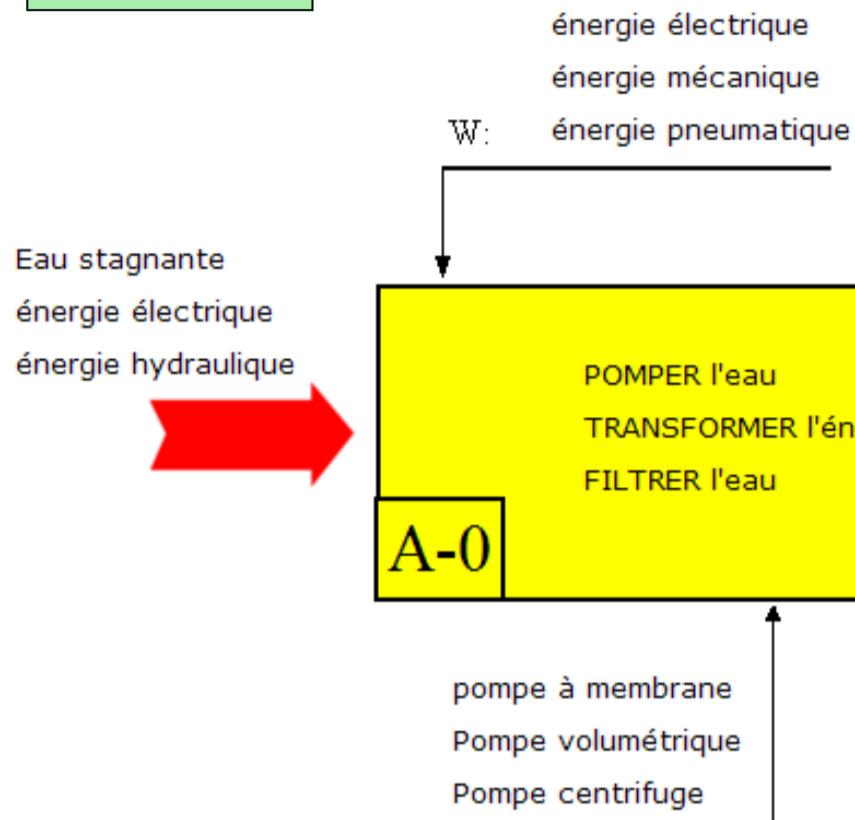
énergie électrique
énergie mécanique
W: énergie pneumatique

Eau stagnante
énergie électrique
énergie hydraulique

POMPER l'eau
TRANSFORMER l'én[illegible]
FILTRER l'eau

A-0

pompe à membrane
Pompe volumétrique
Pompe centrifuge